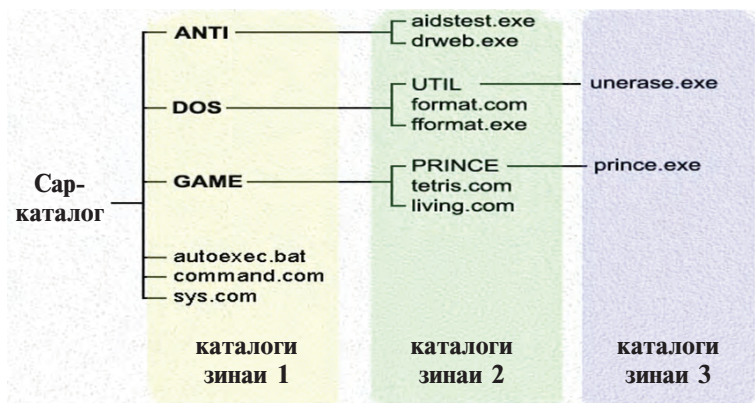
Сар-каталог

ANTI
DOS
GAME
autoexec.bat
command.com
sys.com

aidstest.exe
drweb.exe
UTIL
format.com
fformat.exe
PRINCE
tetris.com
living.com

unerase.exe
prince.exe

каталоги зинаи 1

каталоги зинаи 2

каталоги зинаи 3